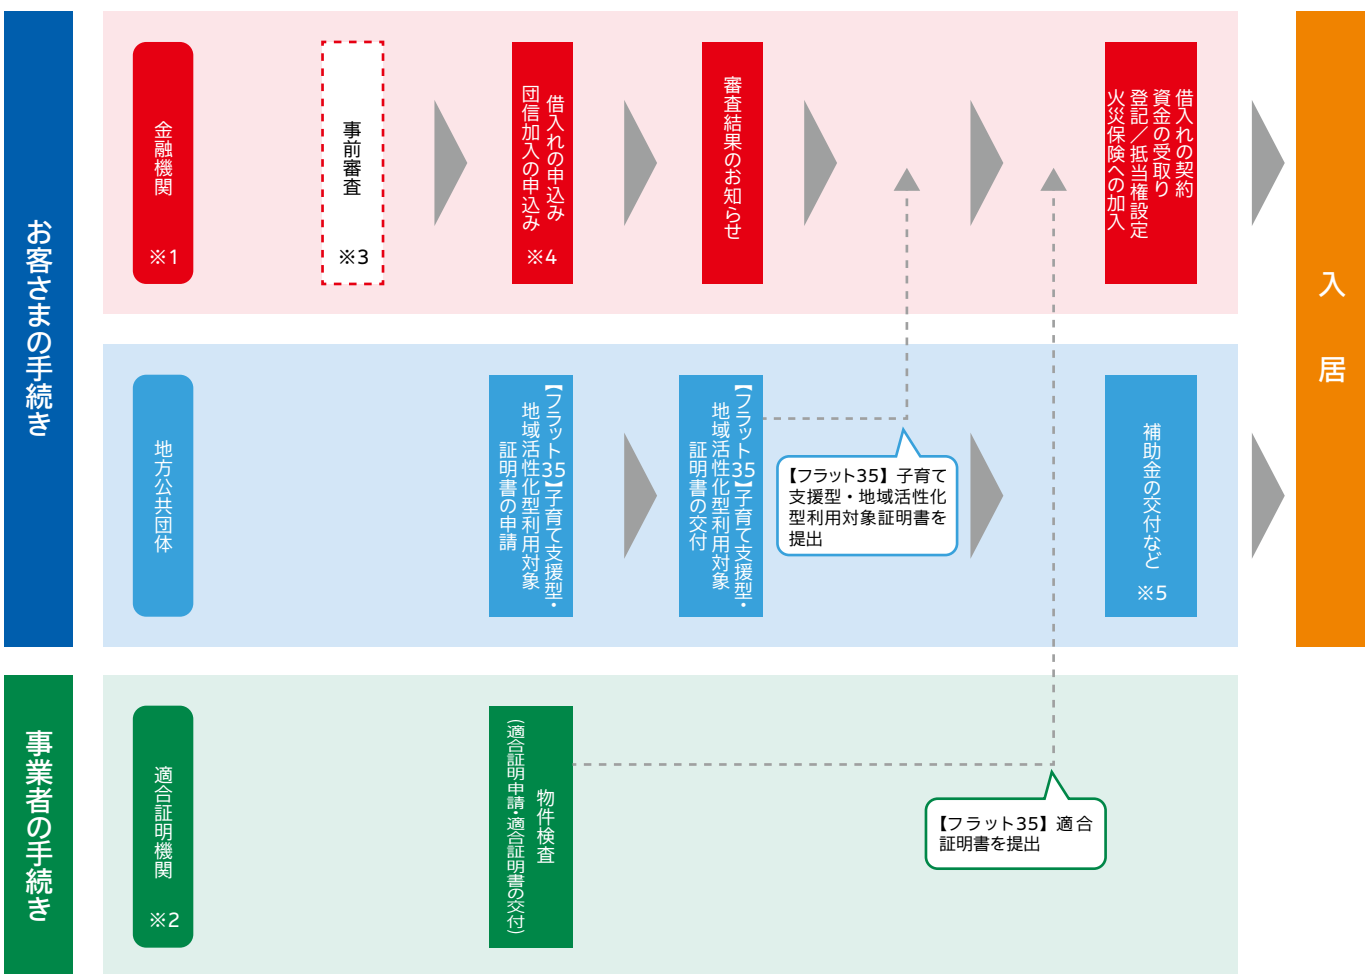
お客さまの手続き

金融機関 ※1

事前審査 ※3

借入れの申込み 団信加入の申込み ※4

審査結果のお知らせ

借入れの契約 資金の受取り 登記／抵当権設定 火災保険への加入

入居

地方公共団体

【フラット35】子育て支援型・地域活性化型利用対象証明書の申請

【フラット35】子育て支援型・地域活性化型利用対象証明書の交付

【フラット35】子育て支援型・地域活性化型利用対象証明書を提出

補助金の交付など ※5

事業者の手続き

適合証明機関 ※2

物件検査 （適合証明申請・適合証明書の交付）

【フラット35】適合証明書を提出